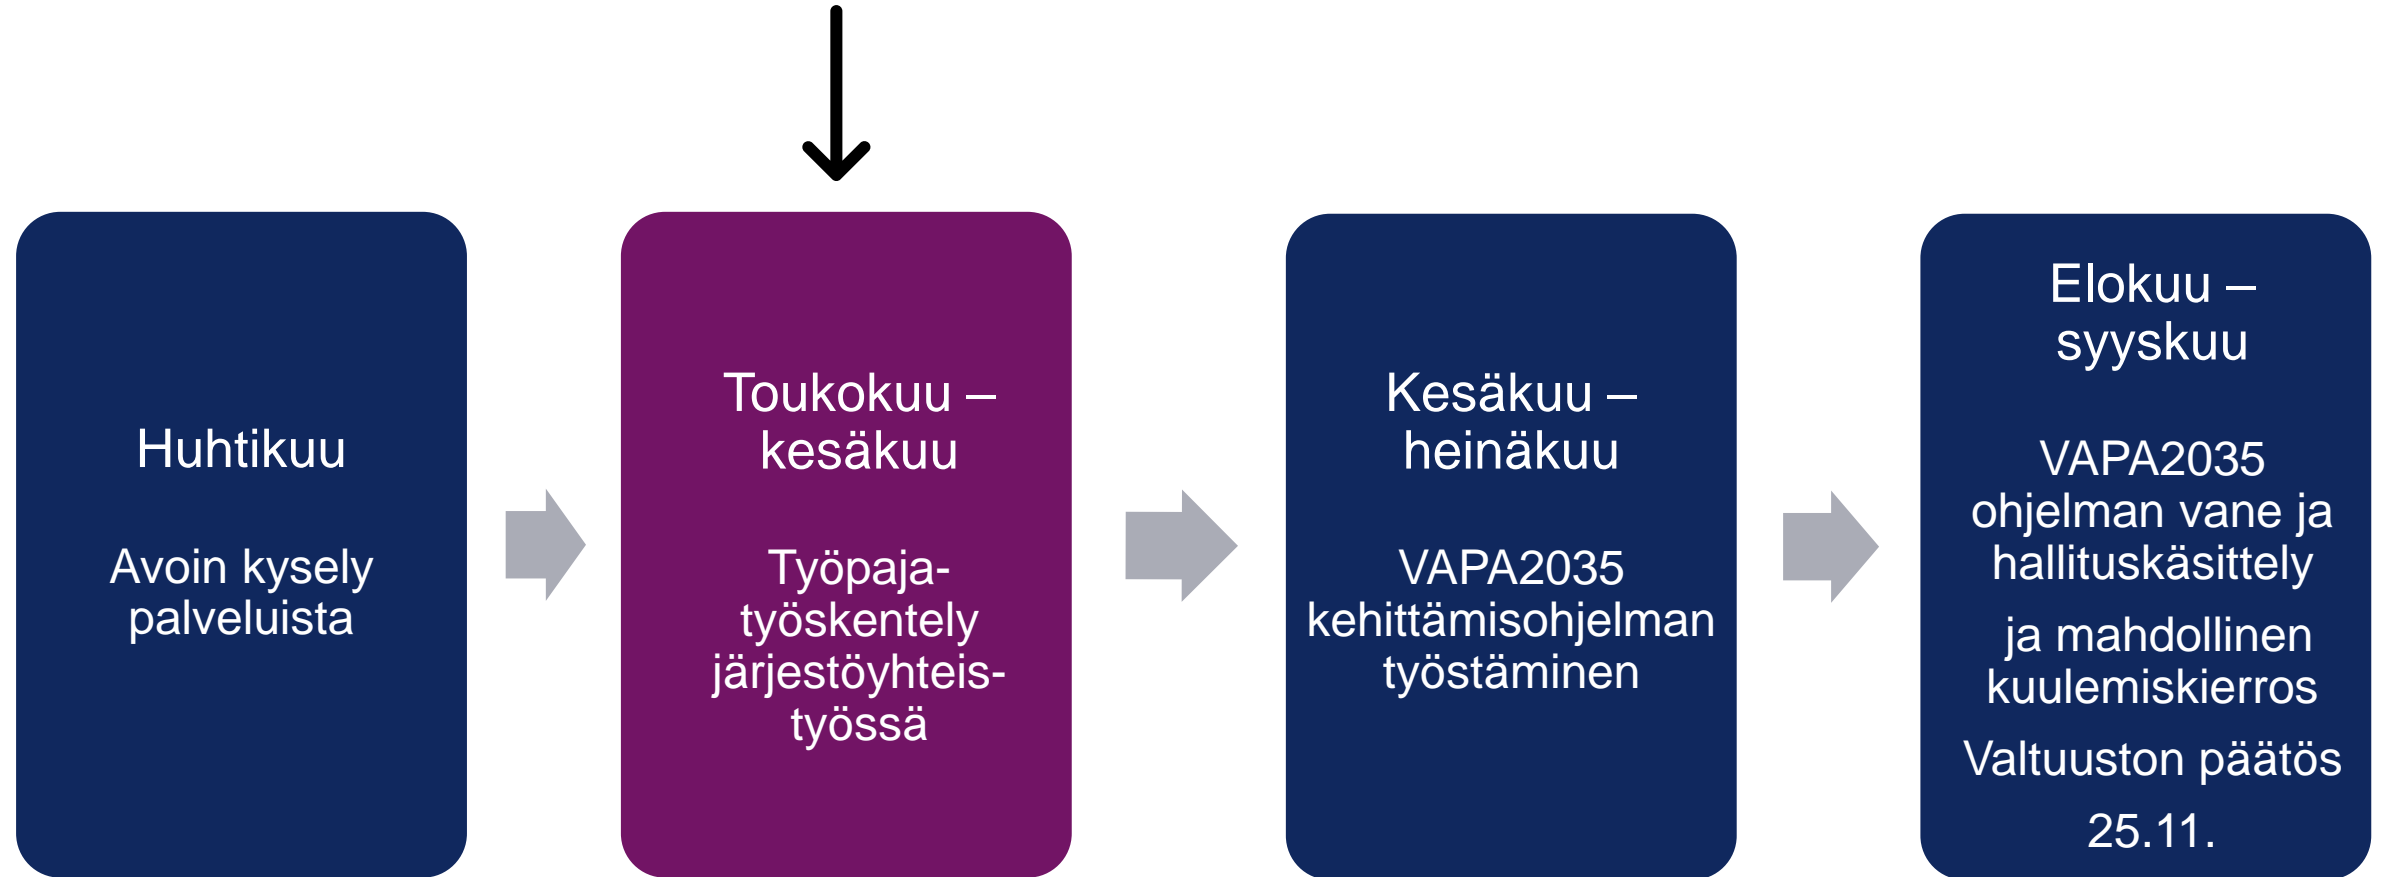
Huhtikuu

Avoin kysely palveluista

Toukokuu – kesäkuu

Työpaja-työskentely järjestöyhteis-työssä

Kesäkuu – heinäkuu

VAPA2035 kehittämisohjelman työstäminen

Elokuu – syyskuu

VAPA2035 ohjelman vane ja hallituskäsittely

ja mahdollinen kuulemiskierros

Valtuuston päätös

25.11.